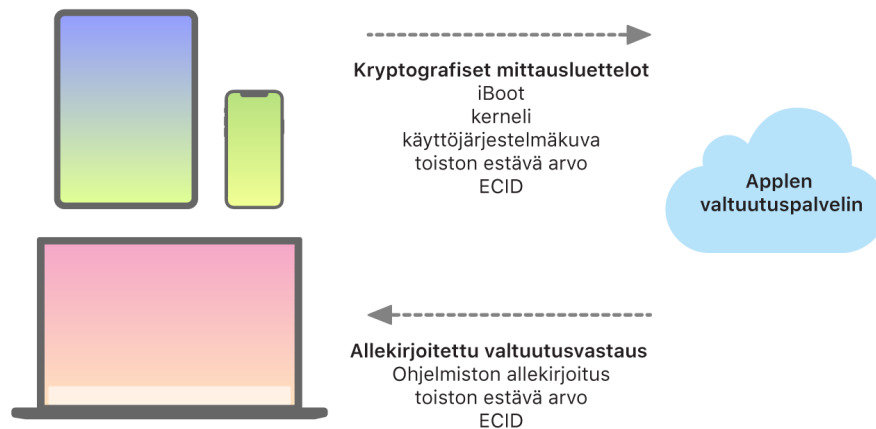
Kryptografiset mittausluettelot
iBoot
kerneli
käyttöjärjestelmäkuva
toiston estävä arvo
ECID

Applen valtuutuspalvelin

Allekirjoitettu valtuutusvastaus
Ohjelmiston allekirjoitus
toiston estävä arvo
ECID